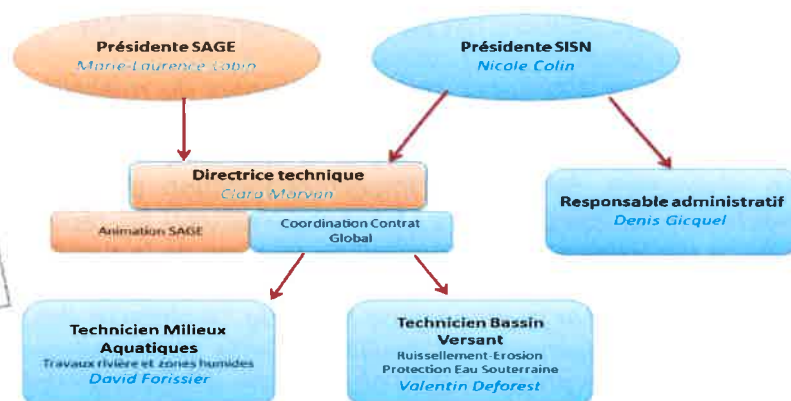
Présidente SAGE
Marie-Laurence Lobin

Présidente SISN
Nicole Colin

Directrice technique
Clara Marvan

Animation SAGE

Coordination Contrat Global

Responsable administratif
Denis Gicquel

Technicien Milieux Aquatiques
Travaux rivière et zones humides
David Forissier

Technicien Bassin Versant
Ruissellement-Erosion
Protection Eau Souterraine
Valentin Deforest